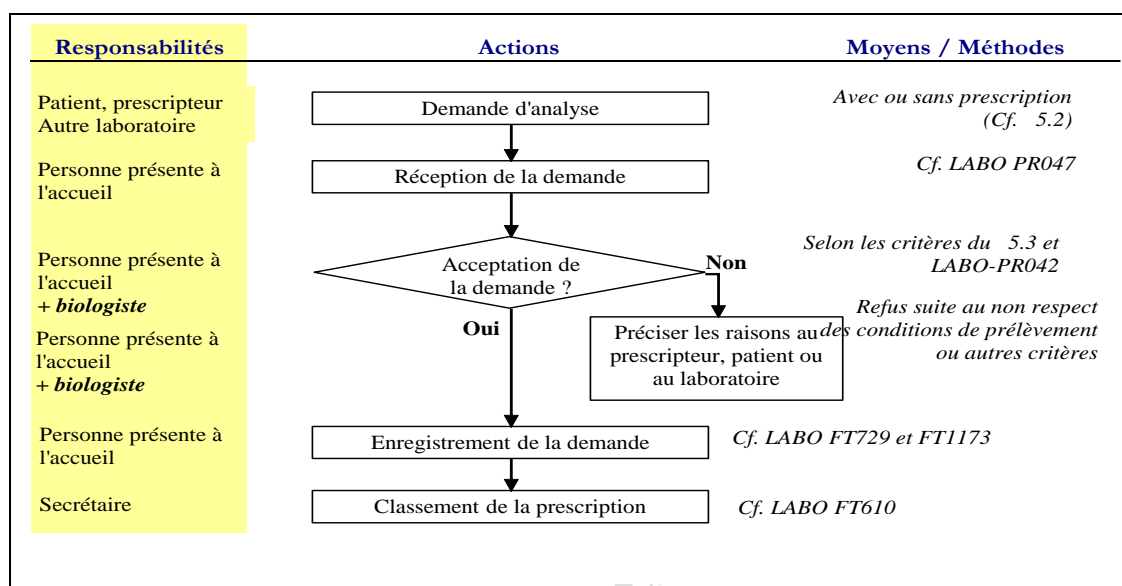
Responsabilités

Actions

Moyens / Méthodes

Patient, prescripteur Autre laboratoire

Demande d'analyse

Avec ou sans prescription (Cf. 5.2)

Personne présente à l'accueil

Réception de la demande

Cf. LABO PR047

Personne présente à l'accueil + biologiste

Acceptation de la demande ?

Non

Selon les critères du 5.3 et LABO-PR042

Oui

Personne présente à l'accueil + biologiste

Préciser les raisons au prescripteur, patient ou au laboratoire

Refus suite au non respect des conditions de prélèvement ou autres critères

Personne présente à l'accueil

Enregistrement de la demande

Cf. LABO FT729 et FT1173

Secrétaire

Classement de la prescription

Cf. LABO FT610